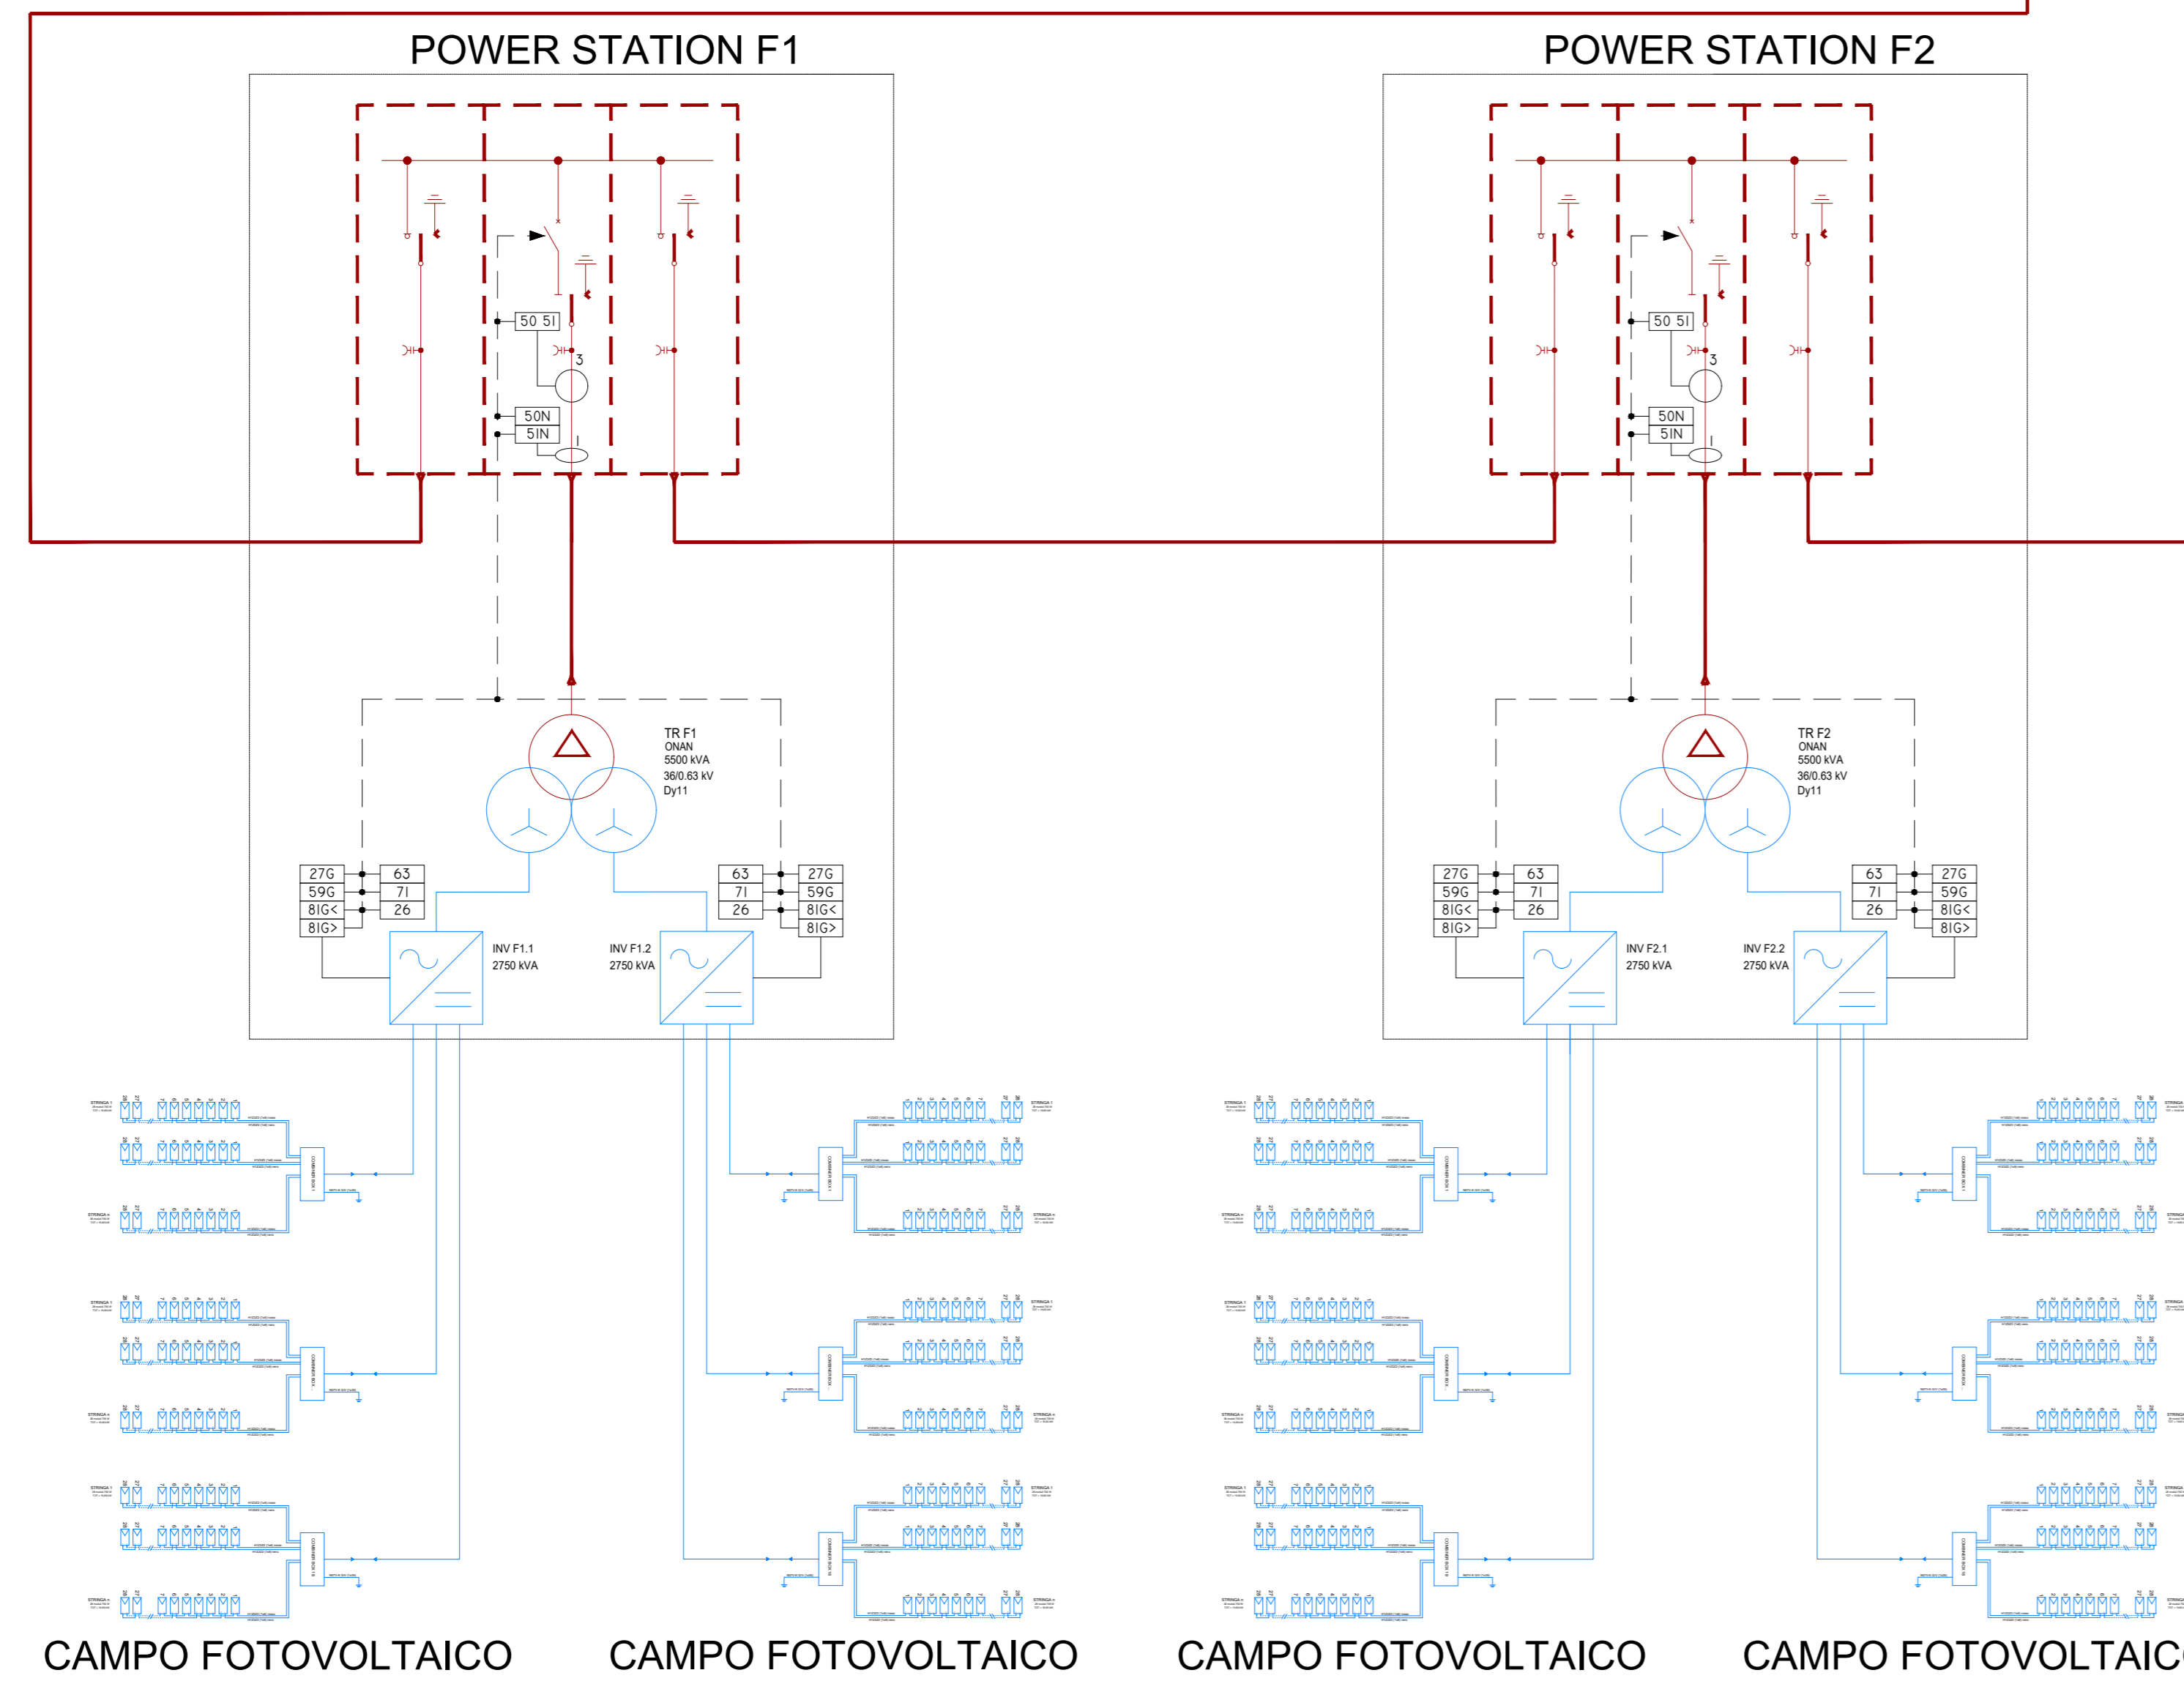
POWER STATION F1

POWER STATION F2

50 51
3
50N
51N

50 51
3
50N
51N

TR F1
ONAN
5500 kVA
36/0.63 kV
Dy11

TR F2
ONAN
5500 kVA
36/0.63 kV
Dy11

27G
59G
81G<
81G>
63
71
26

63
71
26
27G
59G
81G<
81G>

27G
59G
81G<
81G>
63
71
26

63
71
26
27G
59G
81G<
81G>

INV F1.1
2750 kVA

INV F1.2
2750 kVA

INV F2.1
2750 kVA

INV F2.2
2750 kVA

CAMPO FOTOVOLTAICO

CAMPO FOTOVOLTAICO

CAMPO FOTOVOLTAICO

CAMPO FOTOVOLTAIC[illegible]